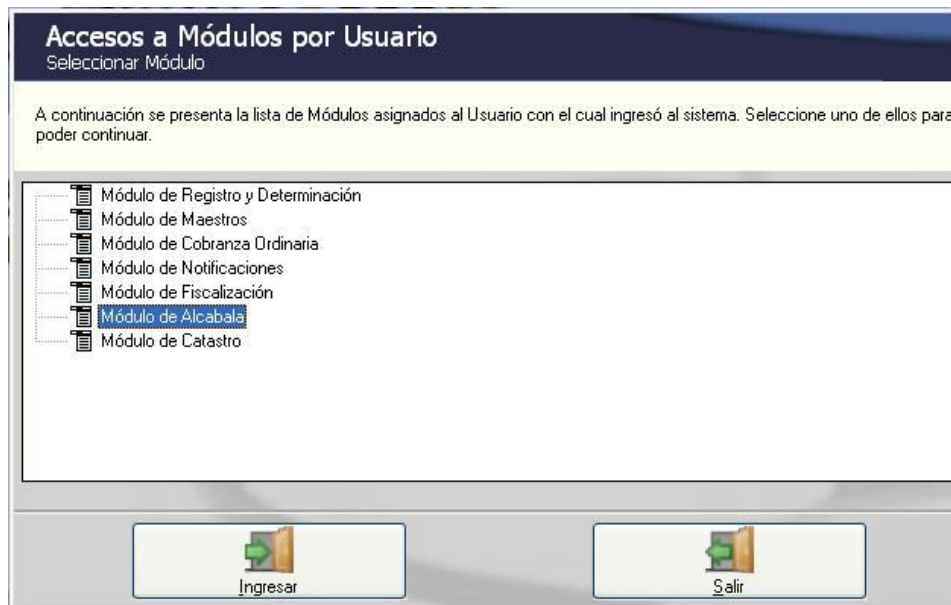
Accesos a Módulos por Usuario
Seleccionar Módulo

A continuación se presenta la lista de Módulos asignados al Usuario con el cual ingresó al sistema. Seleccione uno de ellos para poder continuar.

Módulo de Registro y Determinación
Módulo de Maestros
Módulo de Cobranza Ordinaria
Módulo de Notificaciones
Módulo de Fiscalización
Módulo de Alcabala
Módulo de Catastro

Ingresar
Salir